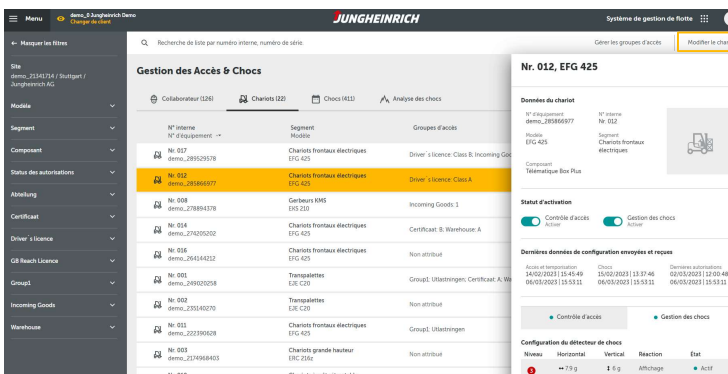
Menu demo_0 Jungheinrich Demo Changer de client

JUNGHEINRICH

Système de gestion de flotte

← Masquer les filtres

Site
demo_21341714 / Stuttgart / Jungheinrich AG

Modèle

Segment

Composant

Status des autorisations

Abteilung

Certificaat

Driver´s licence

GB Reach Licence

Group1

Incoming Goods

Warehouse

Recherche de liste par numéro interne, numéro de série.

Gérer les groupes d'accès

Modifier le char

Gestion des Accès & Chocs

Collaborateur (126) Chariots (22) Chocs (411) Analyse des chocs

| N° interne N° d'équipement | Segment Modèle | Groupes d'accès |
|---|---|---|
| Nr. 017 demo_289529578 | Chariots frontaux électriques EFG 425 | Driver´s licence: Class B; Incoming Go |
| Nr. 012 demo_285866977 | Chariots frontaux électriques EFG 425 | Driver´s licence: Class A |
| Nr. 008 demo_278894378 | Gerbeurs KMS EKS 210 | Incoming Goods: 1 |
| Nr. 014 demo_274205202 | Chariots frontaux électriques EFG 425 | Certificaat: B; Warehouse: A |
| Nr. 016 demo_264144212 | Chariots frontaux électriques EFG 425 | Non attribué |
| Nr. 001 demo_249020258 | Transpalettes EJE C20 | Group1: Utlastningen; Certificaat: A; W |
| Nr. 002 demo_235140270 | Transpalettes EJE C20 | Non attribué |
| Nr. 011 demo_222390628 | Chariots frontaux électriques EFG 425 | Group1: Utlastningen |
| Nr. 003 demo_2174968403 | Chariots grande hauteur ERC 216z | Non attribué |

Nr. 012, EFG 425

Données du chariot

N° d'équipement
demo_285866977

N° interne
Nr. 012

Modèle
EFG 425

Segment
Chariots frontaux électriques

Composant
Télématique Box Plus

Statut d'activation

Contrôle d'accès
Activer

Gestion des chocs
Activer

Dernières données de configuration envoyées et reçues

Accès et temporisation
14/02/2023 | 15:45:49
06/03/2023 | 15:53:11

Chocs
15/02/2023 | 13:37:46
06/03/2023 | 15:53:11

Dernières autorisations
02/03/2023 | 12:00:48
06/03/2023 | 15:53:11

Contrôle d'accès

Gestion des chocs

Configuration du détecteur de chocs

| Niveau | Horizontal | Vertical | Réaction | État |
|---|---|---|---|---|
| 3 | ↔ 7.9 g | ↕ 8 g | Affichage | • Actif |